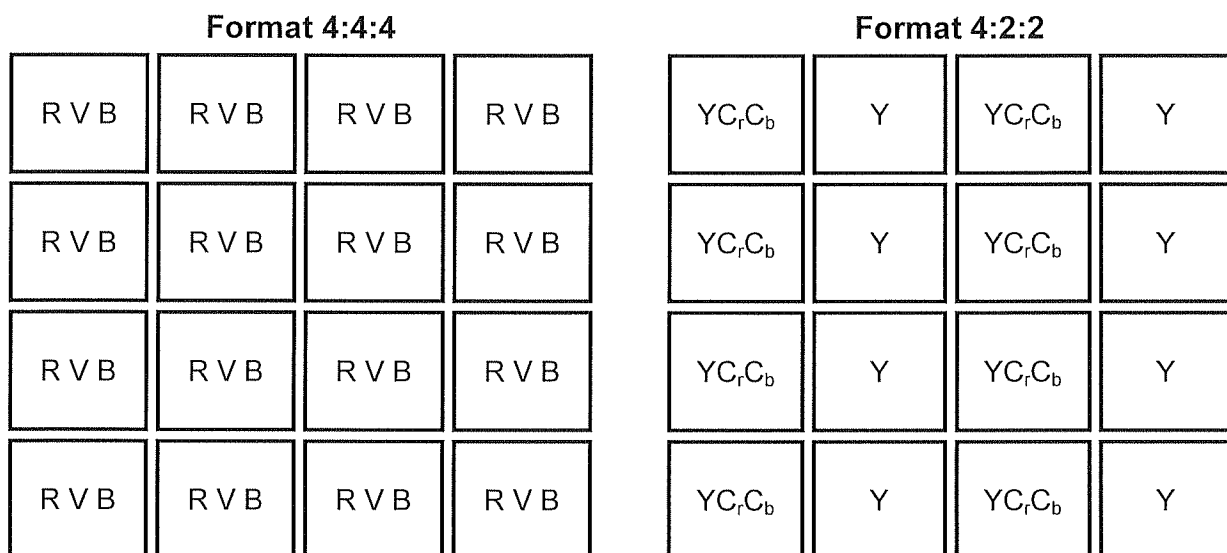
Format 4:4:4

| RVB | RVB | RVB | RVB |
|---|---|---|---|
| RVB | RVB | RVB | RVB |
| RVB | RVB | RVB | RVB |
| RVB | RVB | RVB | RVB |

Format 4:2:2

| $YC_rC_b$ | Y | $YC_rC_b$ | Y |
|---|---|---|---|
| $YC_rC_b$ | Y | $YC_rC_b$ | Y |
| $YC_rC_b$ | Y | $YC_rC_b$ | Y |
| $YC_rC_b$ | Y | $YC_rC_b$ | Y |